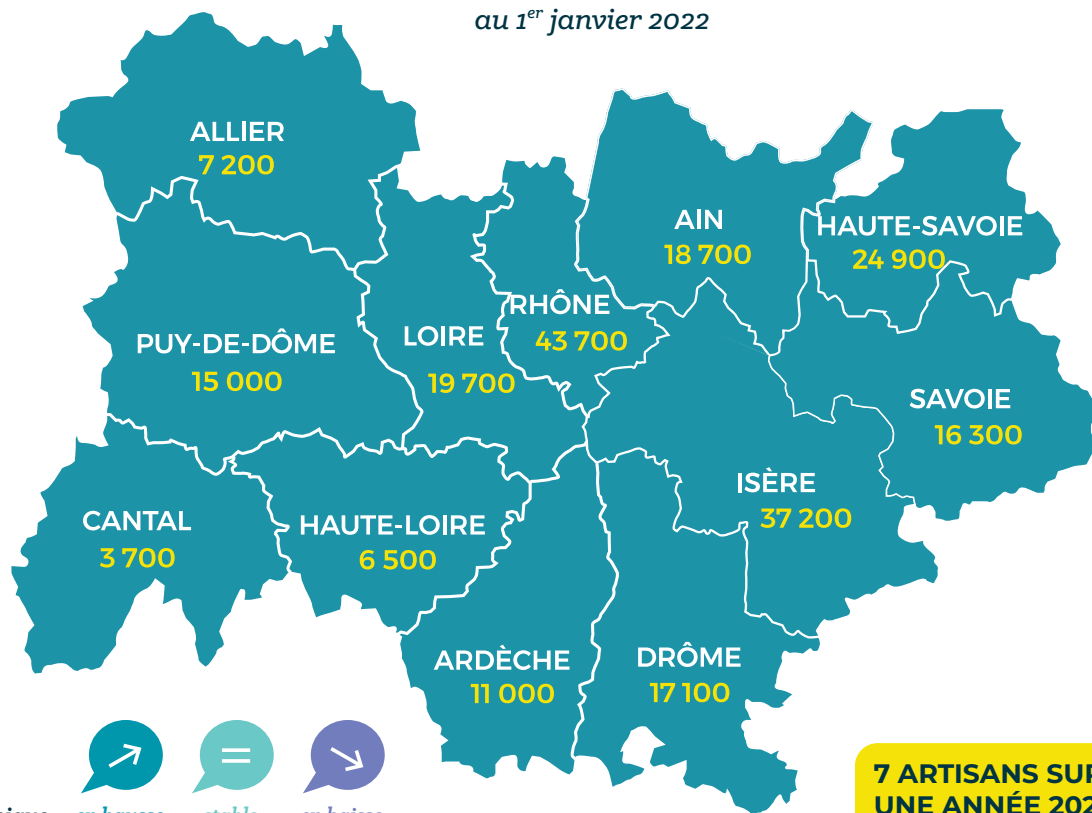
au 1$^{er}$ janvier 2022

ALLIER
7 200

PUY-DE-DÔME
15 000

LOIRE
19 700

RHÔNE
43 700

AIN
18 700

HAUTE-SAVOIE
24 900

SAVOIE
16 300

ISÈRE
37 200

CANTAL
3 700

HAUTE-LOIRE
6 500

ARDÈCHE
11 000

DRÔME
17 100

=

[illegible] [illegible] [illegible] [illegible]

7 ARTISANS SU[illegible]
UNE ANNÉE 202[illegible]